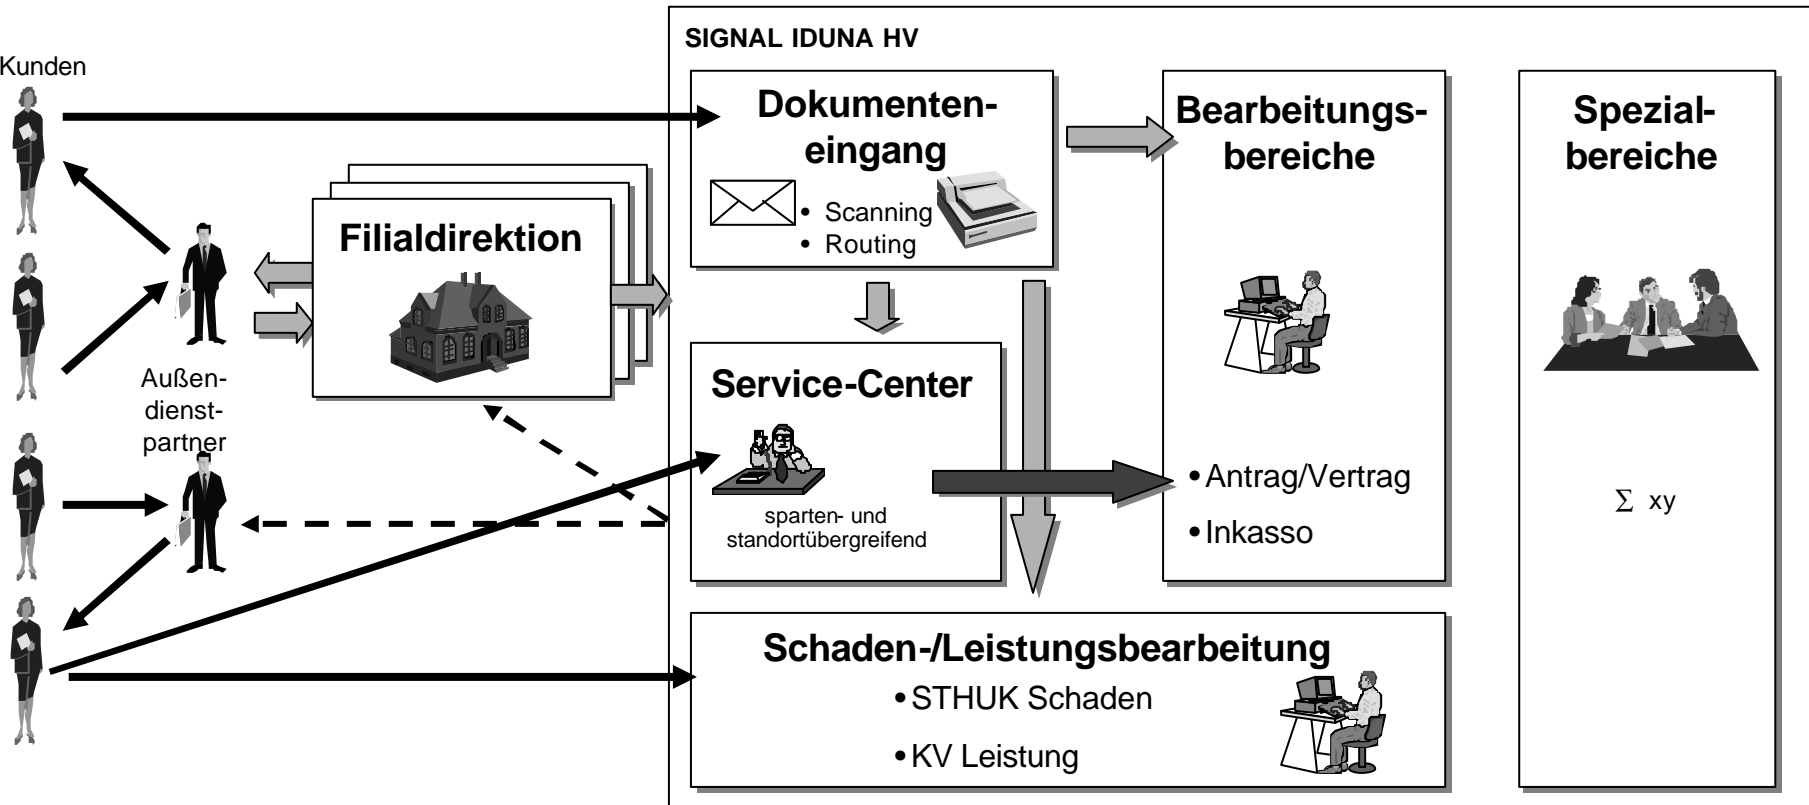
Kunden

Außendienstpartner

Filialdirektion

SIGNAL IDUNA HV

Dokumenteneingang

• Scanning
• Routing

Bearbeitungsbereiche

Spezialbereiche

Service-Center

sparten- und standortübergreifend

• Antrag/Vertrag
• Inkasso

$\Sigma$ xy

Schaden-/Leistungsbearbeitung

• STHUK Schaden
• KV Leistung